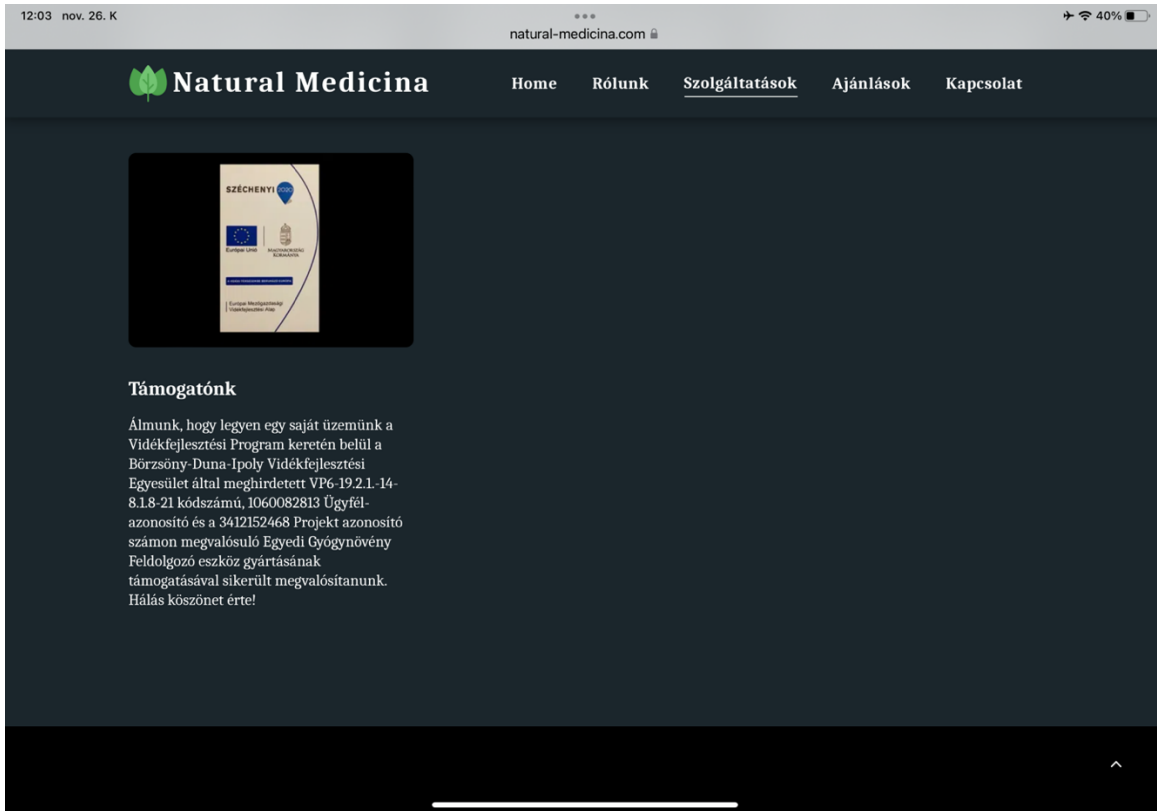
12:03 nov. 26. K

natural-medicina.com

40%

Natural Medicina

Home Rólunk Szolgáltatások Ajánlások Kapcsolat

SZÉCHENYI 2020

Európai Unió

MAGYARORSZÁG KORMÁNYA

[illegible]

Európai Mezőgazdasági Vidékfejlesztési Alap

Támogatónk

Álmunk, hogy legyen egy saját üzemünk a Vidékfejlesztési Program keretén belül a Börzsöny-Duna-Ipoly Vidékfejlesztési Egyesület által meghirdetett VP6-19.2.1.-14-8.1.8-21 kódszámú, 1060082813 Ügyfél-azonosító és a 3412152468 Projekt azonosító számon megvalósuló Egyedi Gyógynövény Feldolgozó eszköz gyártásának támogatásával sikerült megvalósítanunk. Hálás köszönet érte!